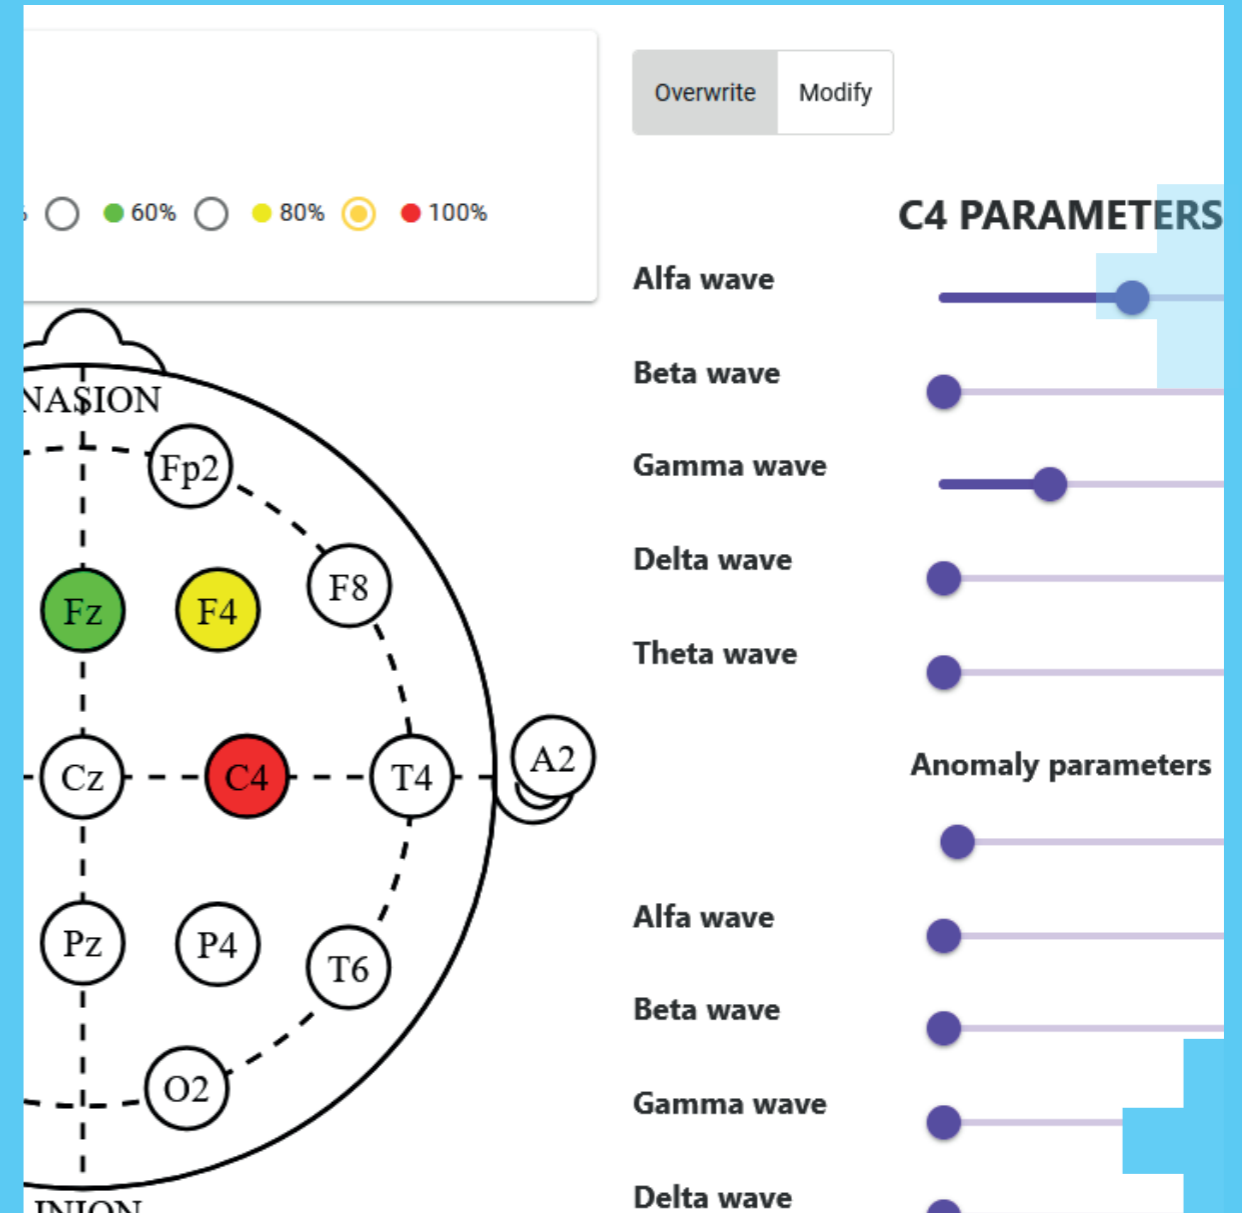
% 60% 80% 100%

Overwrite Modify

C4 PARAMETERS

Alfa wave

Beta wave

Gamma wave

Delta wave

Theta wave

Anomaly parameters

Alfa wave

Beta wave

Gamma wave

Delta wave

NASION

Fp2

Fz

F4

F8

Cz

C4

T4

A2

Pz

P4

T6

O2

INION